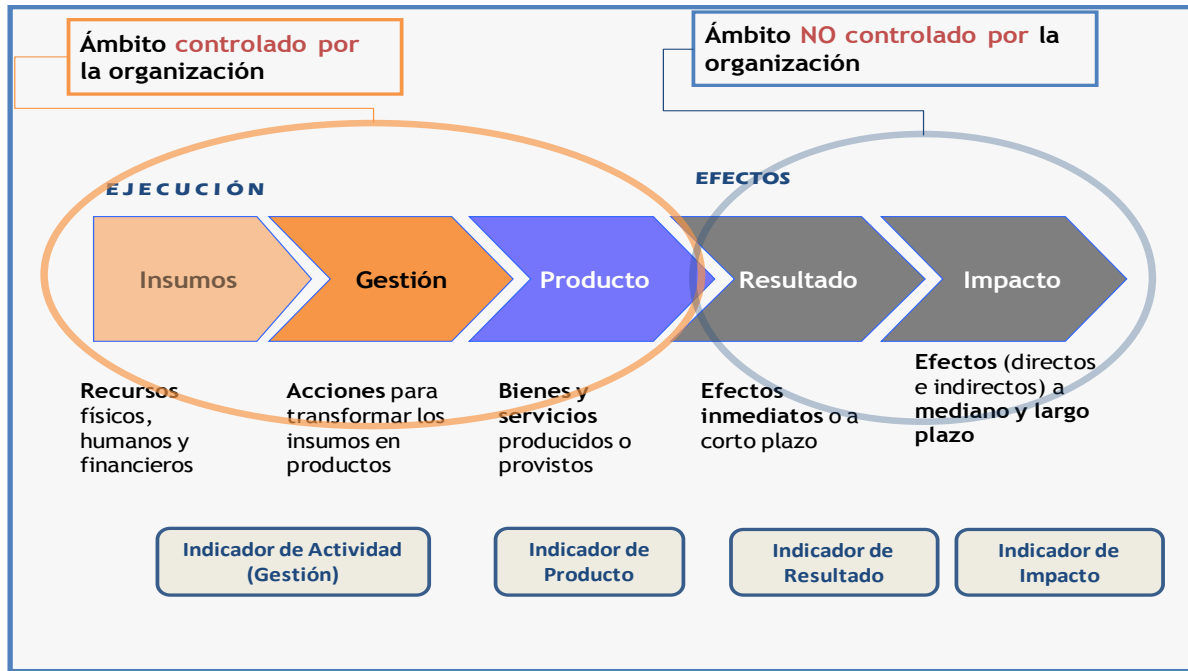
Ámbito controlado por la organización

Ámbito NO controlado por la organización

EJECUCIÓN

EFECTOS

Insumos

Gestión

Producto

Resultado

Impacto

Recursos físicos, humanos y financieros

Acciones para transformar los insumos en productos

Bienes y servicios producidos o provistos

Efectos inmediatos o a corto plazo

Efectos (directos e indirectos) a mediano y largo plazo

Indicador de Actividad (Gestión)

Indicador de Producto

Indicador de Resultado

Indicador de Impacto